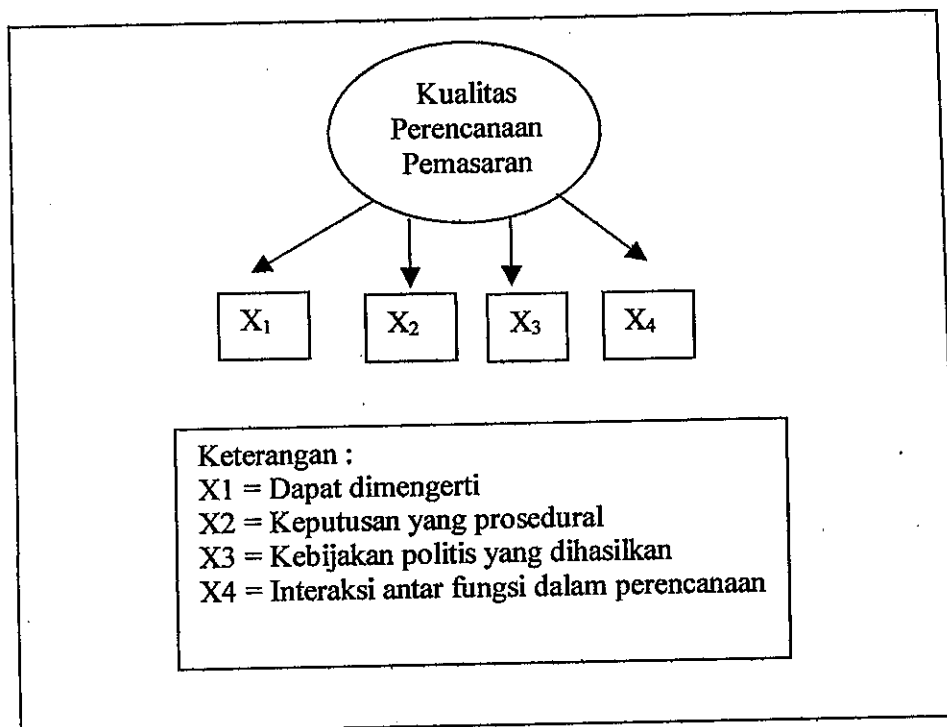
Kualitas Perencanaan Pemasaran

$X_1$

$X_2$

$X_3$

$X_4$

Keterangan :
X1 = Dapat dimengerti
X2 = Keputusan yang prosedural
X3 = Kebijakan politis yang dihasilkan
X4 = Interaksi antar fungsi dalam perencanaan